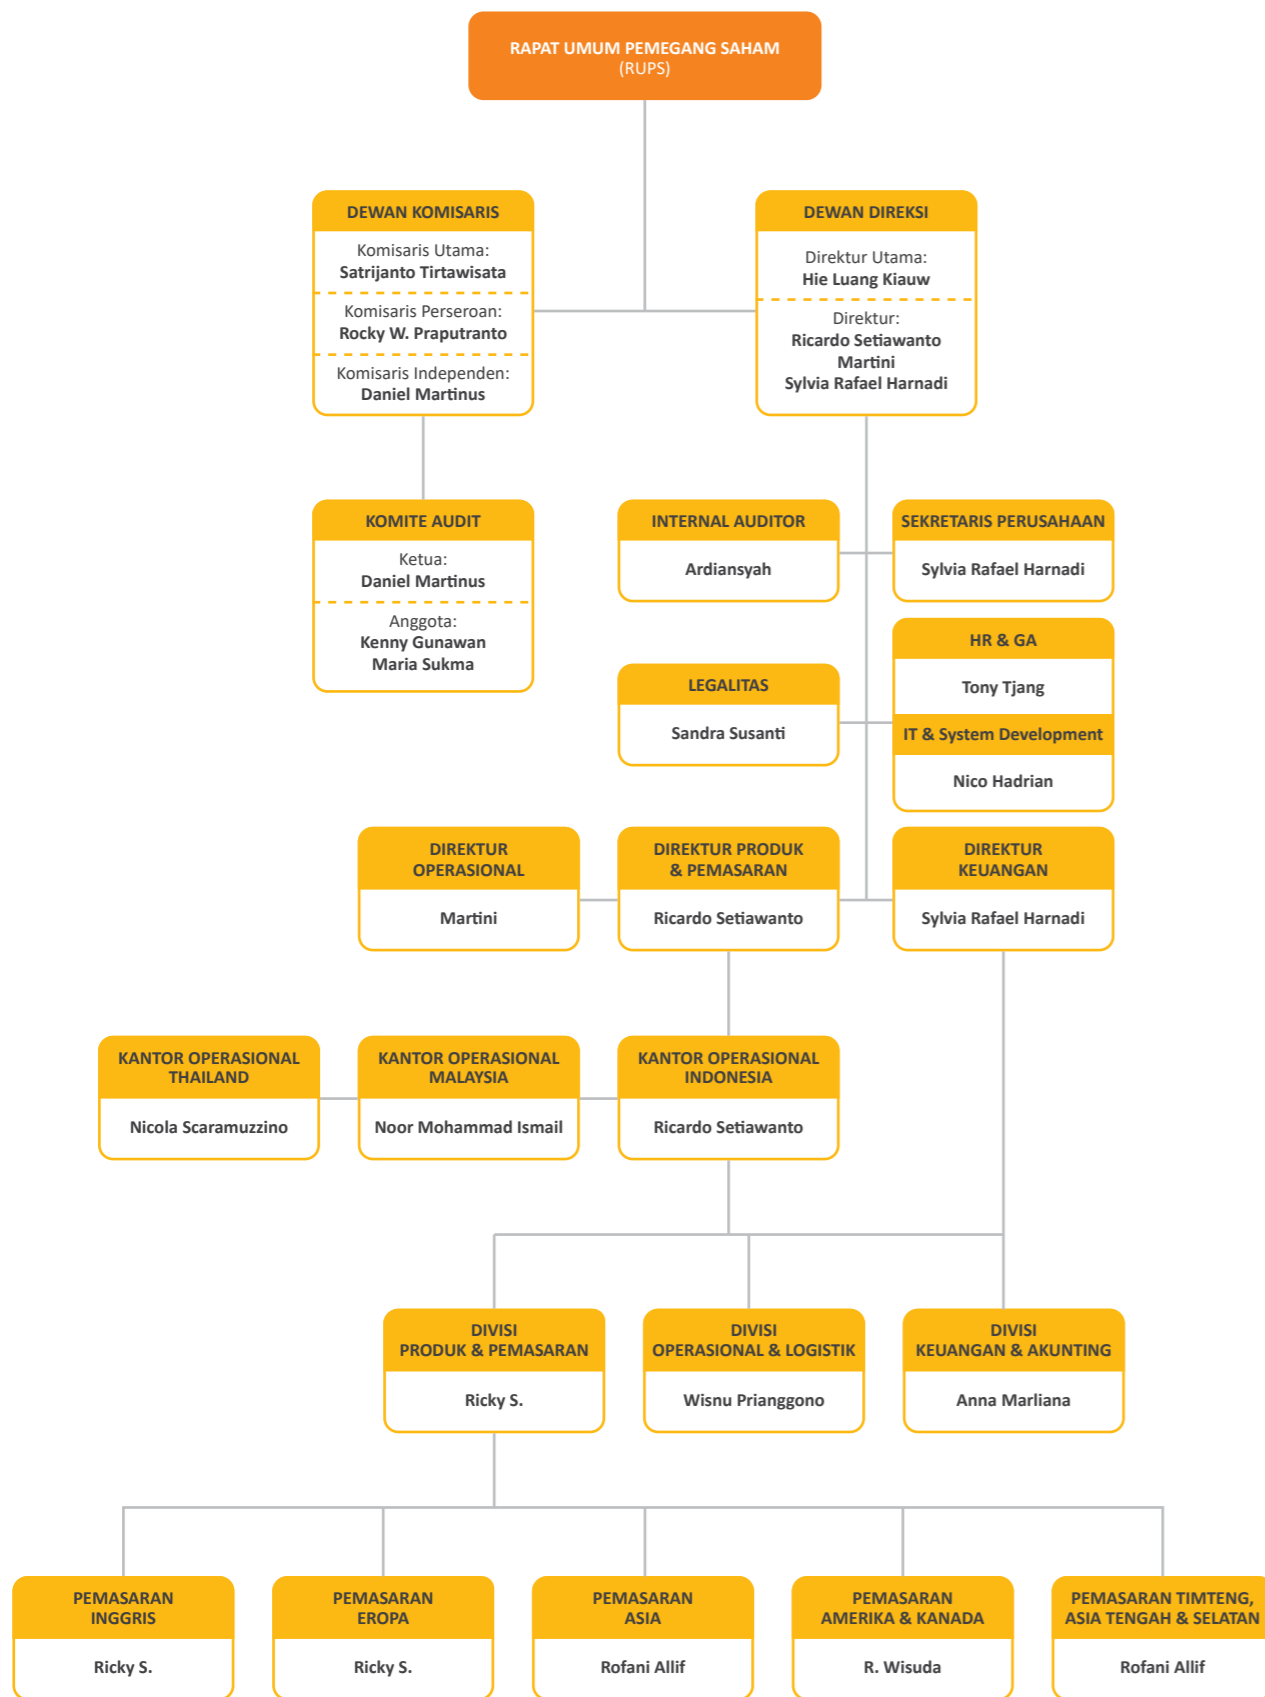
RAPAT UMUM PEMEGANG SAHAM
(RUPS)

DEWAN KOMISARIS
Komisaris Utama:
Satrijanto Tirtawisata
Komisaris Perseroan:
Rocky W. Praputranto
Komisaris Independen:
Daniel Martinus

DEWAN DIREKSI
Direktur Utama:
Hie Luang Kiauw
Direktur:
Ricardo Setiawanto
Martini
Sylvia Rafael Harnadi

KOMITE AUDIT
Ketua:
Daniel Martinus
Anggota:
Kenny Gunawan
Maria Sukma

INTERNAL AUDITOR
Ardiansyah

SEKRETARIS PERUSAHAAN
Sylvia Rafael Harnadi

HR & GA
Tony Tjang
IT & System Development
Nico Hadrian

LEGALITAS
Sandra Susanti

DIREKTUR OPERASIONAL
Martini

DIREKTUR PRODUK & PEMASARAN
Ricardo Setiawanto

DIREKTUR KEUANGAN
Sylvia Rafael Harnadi

KANTOR OPERASIONAL THAILAND
Nicola Scaramuzzino

KANTOR OPERASIONAL MALAYSIA
Noor Mohammad Ismail

KANTOR OPERASIONAL INDONESIA
Ricardo Setiawanto

DIVISI PRODUK & PEMASARAN
Ricky S.

DIVISI OPERASIONAL & LOGISTIK
Wisnu Prianggono

DIVISI KEUANGAN & AKUNTING
Anna Marliana

PEMASARAN INGGRIS
Ricky S.

PEMASARAN EROPA
Ricky S.

PEMASARAN ASIA
Rofani Allif

PEMASARAN AMERIKA & KANADA
R. Wisuda

PEMASARAN TIMTENG, ASIA TENGAH & SELATAN
Rofani Allif